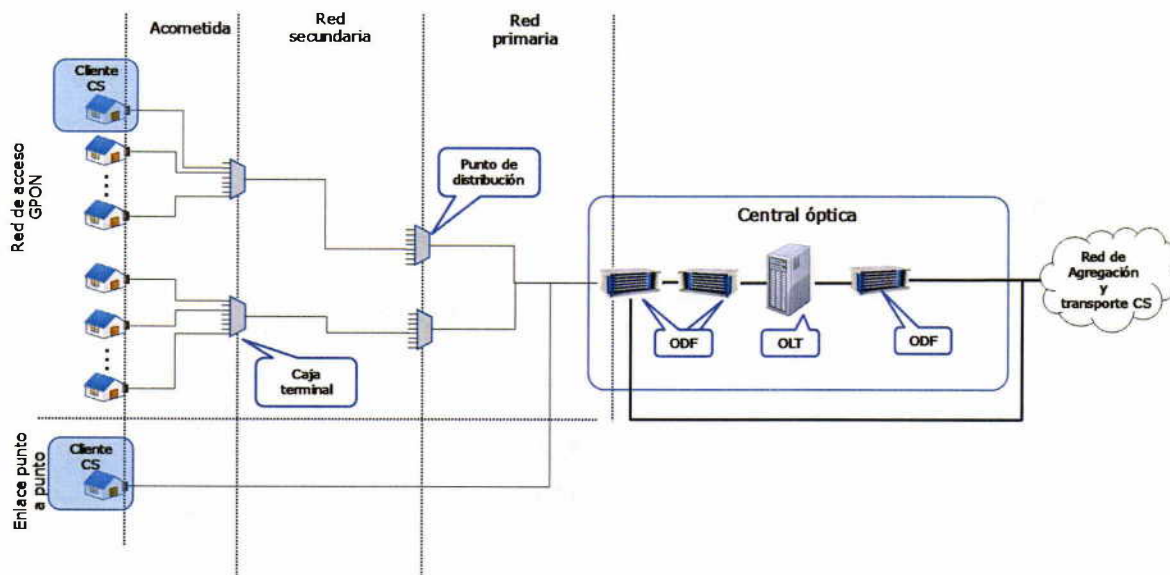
Acometida

Red secundaria

Red primaria

Cliente CS

Red de acceso GPON

Punto de distribución

Central óptica

Red de Agregación y transporte CS

ODF

OLT

ODF

Caja terminal

Enlace punto a punto

Cliente CS